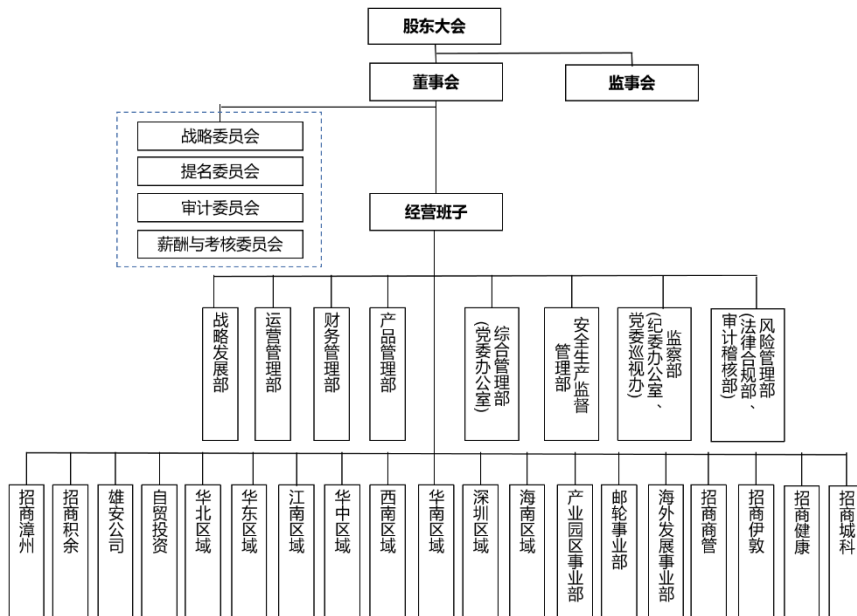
股东大会

董事会

监事会

战略委员会

提名委员会

审计委员会

薪酬与考核委员会

经营班子

战略发展部

运营管理部

财务管理部

产品管理部

综合管理部（党委办公室）

安全生产监督管理部

监察部（纪委办公室、党委巡视办）

风险管理部（法律合规部、审计稽核部）

招商漳州

招商积余

雄安公司

自贸投资

华北区域

华东区域

江南区域

华中区域

西南区域

华南区域

深圳区域

海南区域

产业园区事业部

邮轮事业部

海外发展事业部

招商商管

招商伊敦

招商健康

招商城科